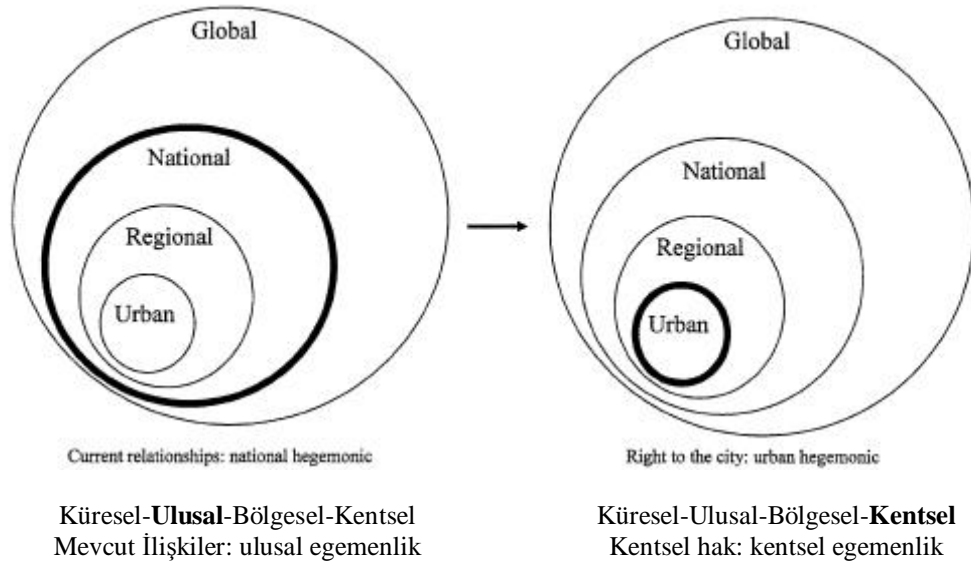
Global

National

Regional

Urban

Current relationships: national hegemonic

Global

National

Regional

Urban

Right to the city: urban hegemonic

Küresel-**Ulusal**-Bölgesel-Kentsel
Mevcut İlişkiler: ulusal egemenlik

Küresel-Ulusal-Bölgesel-**Kentsel**
Kentsel hak: kentsel egemenlik